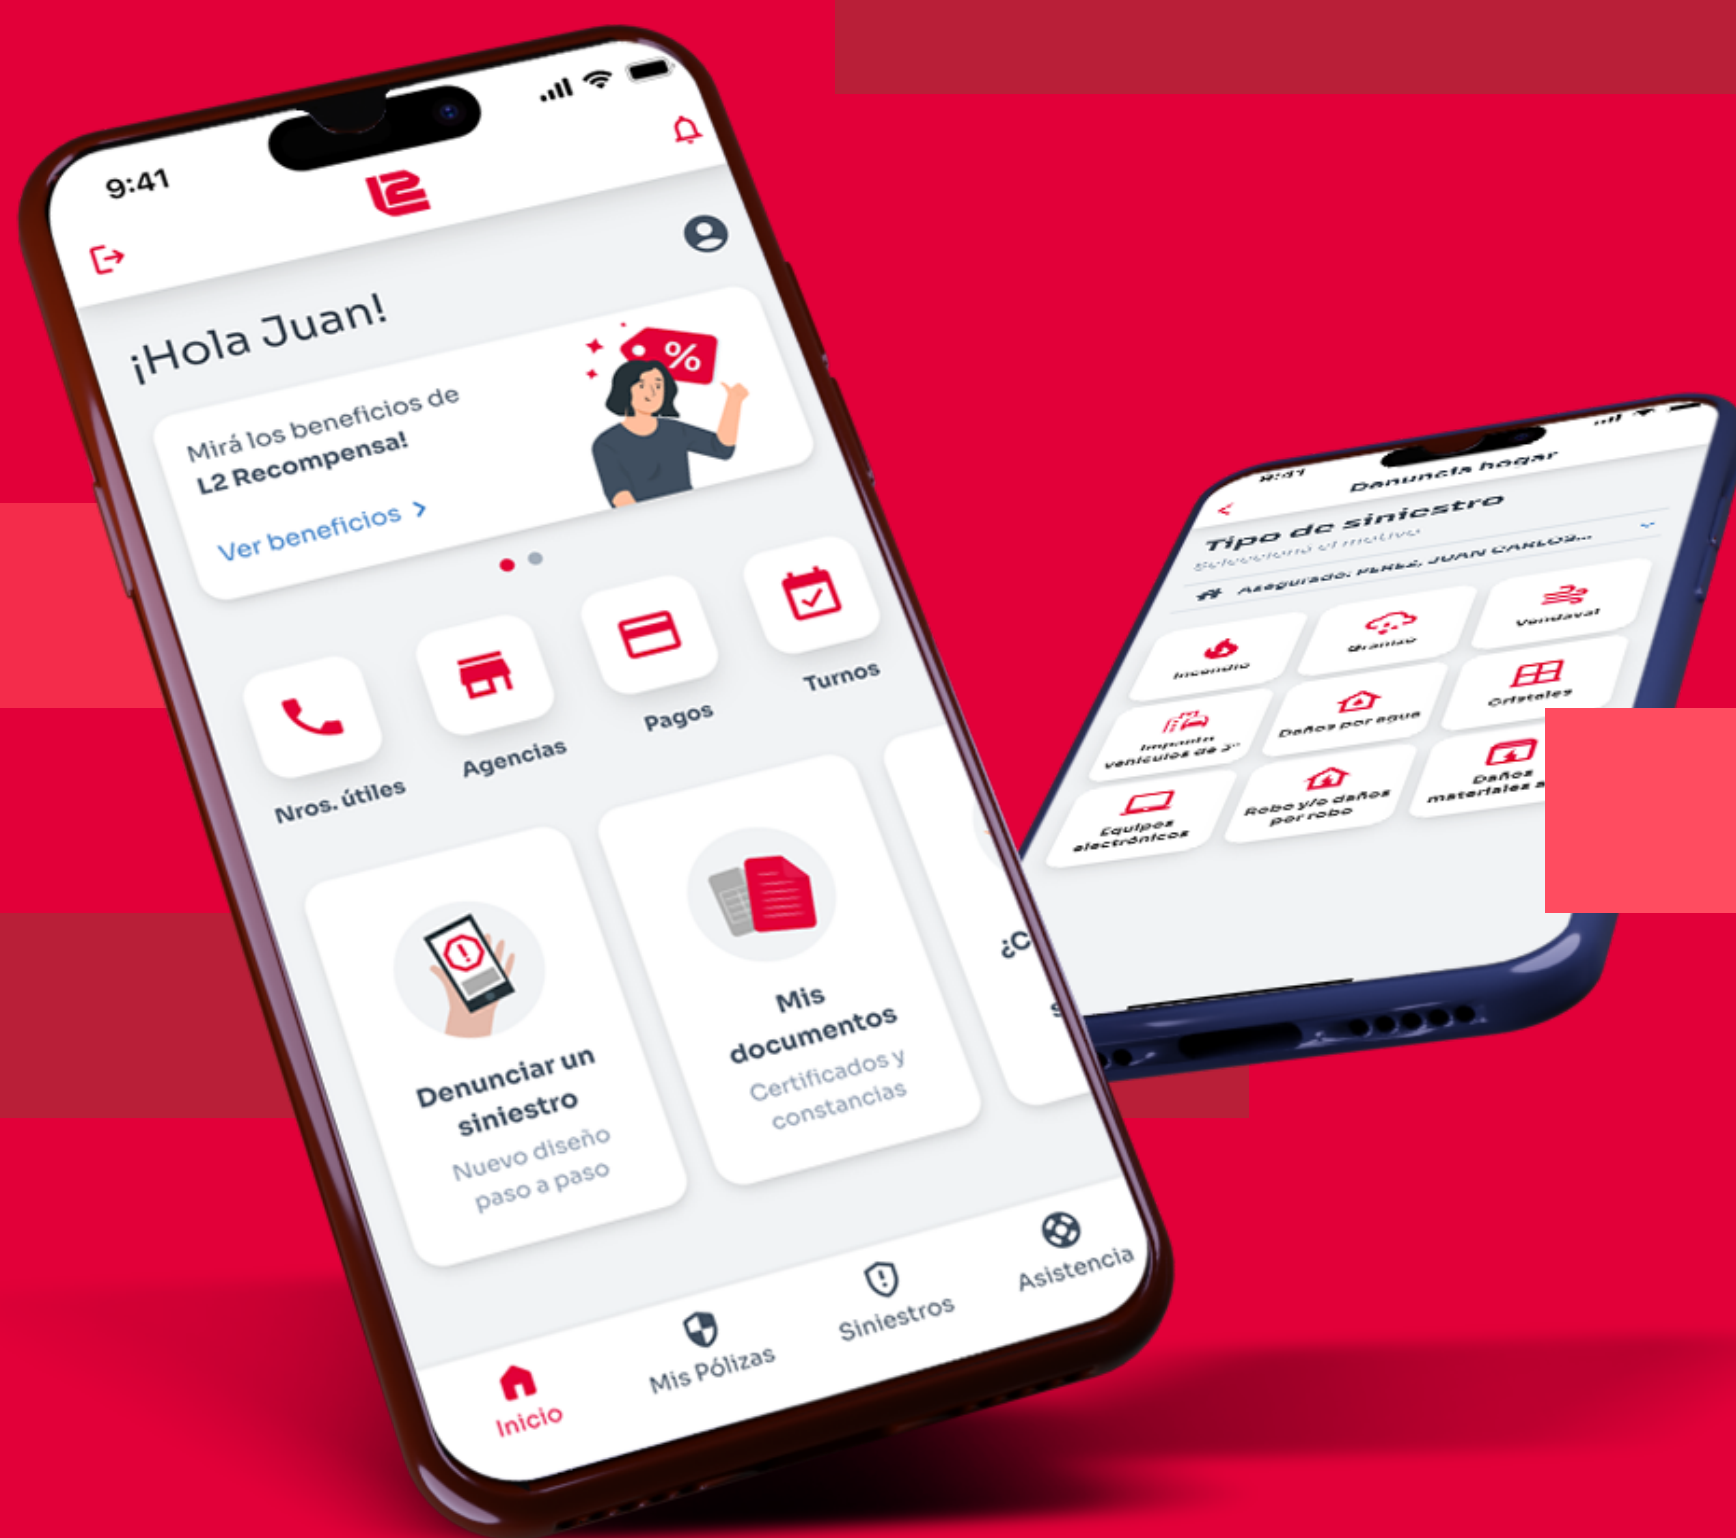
9:41

L2

¡Hola Juan!

Mirá los beneficios de L2 Recompensa!

Ver beneficios >

%

Nros. útiles

Agencias

Pagos

Turnos

Denunciar un siniestro

Nuevo diseño paso a paso

Mis documentos

Certificados y constancias

¿C

Inicio

Mis Pólizas

Siniestros

Asistencia

9:41

Denuncia hogar

Tipo de siniestro

Selecciona el motivo

Asegurado: PEREZ, JUAN CARLOS...

Incendio

Granizo

Vendaval

Impacto vehículos de 3°

Daños por agua

Cristales

Equipos electrónicos

Robo y/o daños por robo

Daños materiales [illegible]